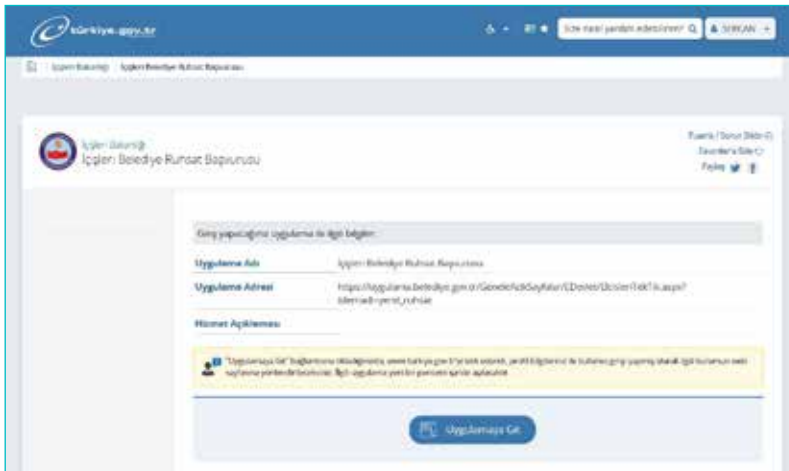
türkiye.gov.tr

Size nasıl yardım edebilirim?

SERKAN

İçişleri Bakanlığı İçişleri Belediye Ruhsat Başvurusu

İçişleri Bakanlığı

İçişleri Belediye Ruhsat Başvurusu

Favorilere Ekle

Paylaş

Giriş yapacağınız uygulama ile ilgili bilgiler

| | |
|---|---|
| Uygulama Adı | İçişleri Belediye Ruhsat Başvurusu |
| Uygulama Adresi | https://uygulama.belediye.gov.tr/GenelelArkSayfalar/EDevlet/IlcelerinEk?.aspx?IdentaId=yerel_ruhsat |
| Hizmet Açıklaması | |

"Uygulamaya Git" bağlantısına tıkladığınızda, www.turkiye.gov.tr'yi terk ederek, yerel bilgilerinizi ile kullanıcı giriş yapmış olarak ilgili kurumun web sayfasına yönlendirileceksiniz. İlgili uygulama yeni bir pencere içinde açılacaktır.

Uygulamaya Git